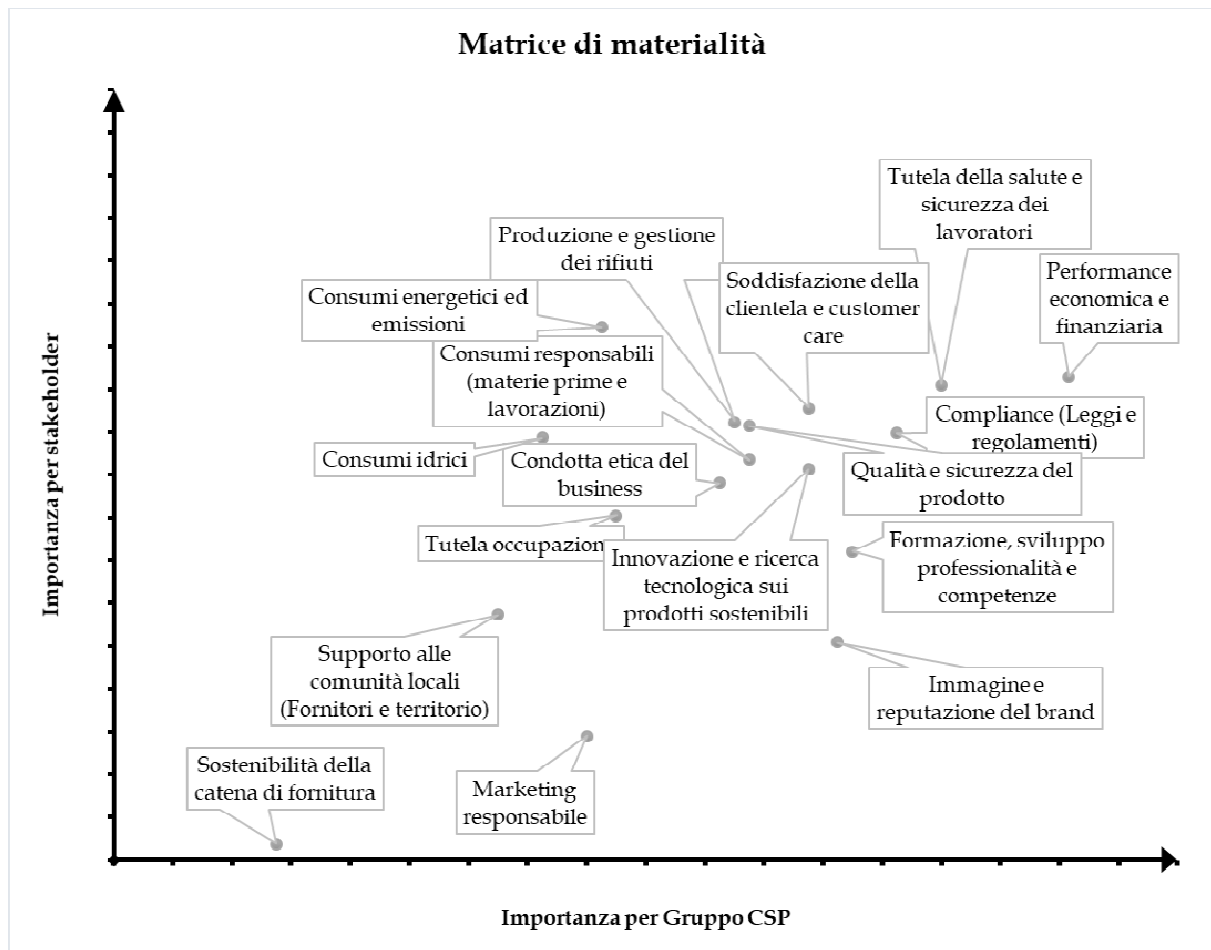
Matrice di materialità

Importanza per stakeholder

Tutela della salute e sicurezza dei lavoratori

Produzione e gestione dei rifiuti

Performance economica e finanziaria

Soddisfazione della clientela e customer care

Consumi energetici ed emissioni

Consumi responsabili (materie prime e lavorazioni)

Compliance (Leggi e regolamenti)

Consumi idrici

Condotta etica del business

Qualità e sicurezza del prodotto

Tutela occupazion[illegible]

Innovazione e ricerca tecnologica sui prodotti sostenibili

Formazione, sviluppo professionalità e competenze

Supporto alle comunità locali (Fornitori e territorio)

Immagine e reputazione del brand

Sostenibilità della catena di fornitura

Marketing responsabile

Importanza per Gruppo CSP